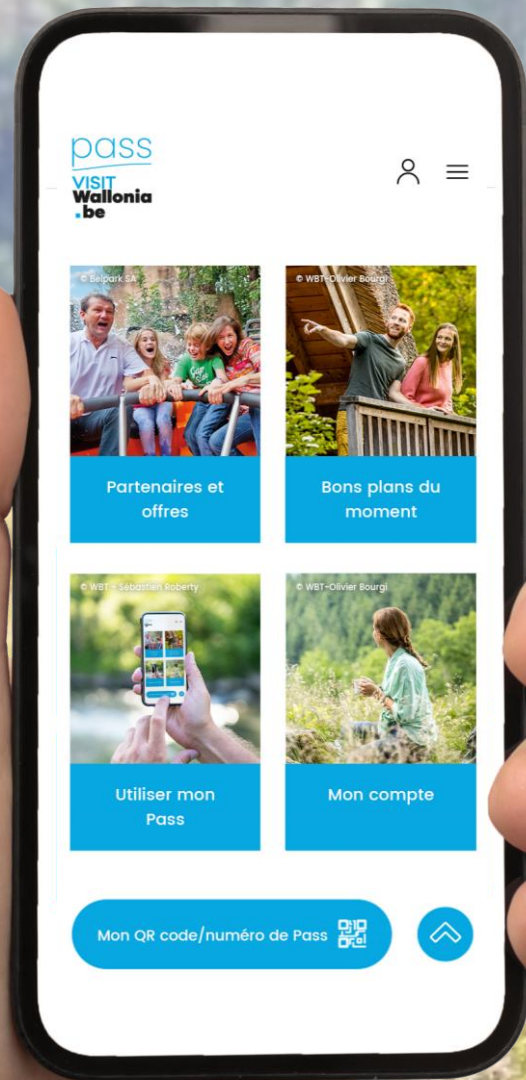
pass
VISIT
Wallonia
.be

© Belpark SA
Partenaires et offres

© WBT-Olivier Bourgi
Bons plans du moment

© WBT - Sébastien Roberty
Utiliser mon Pass

© WBT-Olivier Bourgi
Mon compte

Mon QR code/numéro de Pass